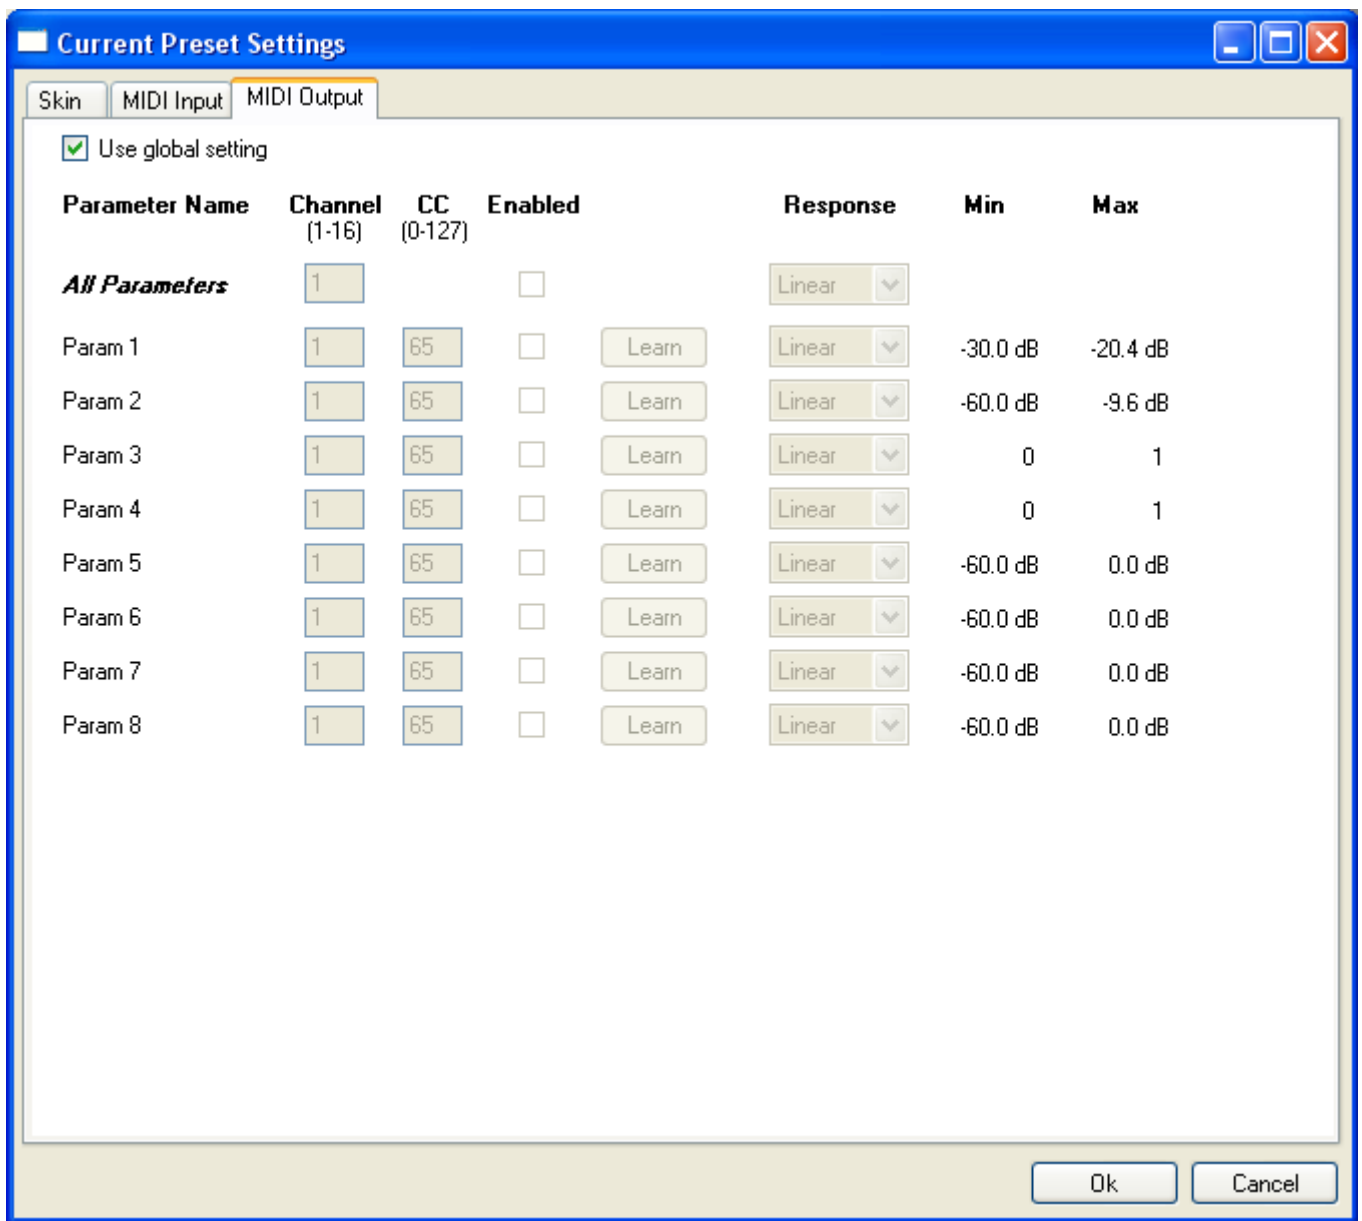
Current Preset Settings

Skin | MIDI Input | MIDI Output

Use global setting

| Parameter Name | Channel (1-16) | CC (0-127) | Enabled | | Response | Min | Max |
|---|---|---|---|---|---|---|---|
| All Parameters | 1 | | | | Linear | | |
| Param 1 | 1 | 65 | | Learn | Linear | -30.0 dB | -20.4 dB |
| Param 2 | 1 | 65 | | Learn | Linear | -60.0 dB | -9.6 dB |
| Param 3 | 1 | 65 | | Learn | Linear | 0 | 1 |
| Param 4 | 1 | 65 | | Learn | Linear | 0 | 1 |
| Param 5 | 1 | 65 | | Learn | Linear | -60.0 dB | 0.0 dB |
| Param 6 | 1 | 65 | | Learn | Linear | -60.0 dB | 0.0 dB |
| Param 7 | 1 | 65 | | Learn | Linear | -60.0 dB | 0.0 dB |
| Param 8 | 1 | 65 | | Learn | Linear | -60.0 dB | 0.0 dB |

Ok Cancel